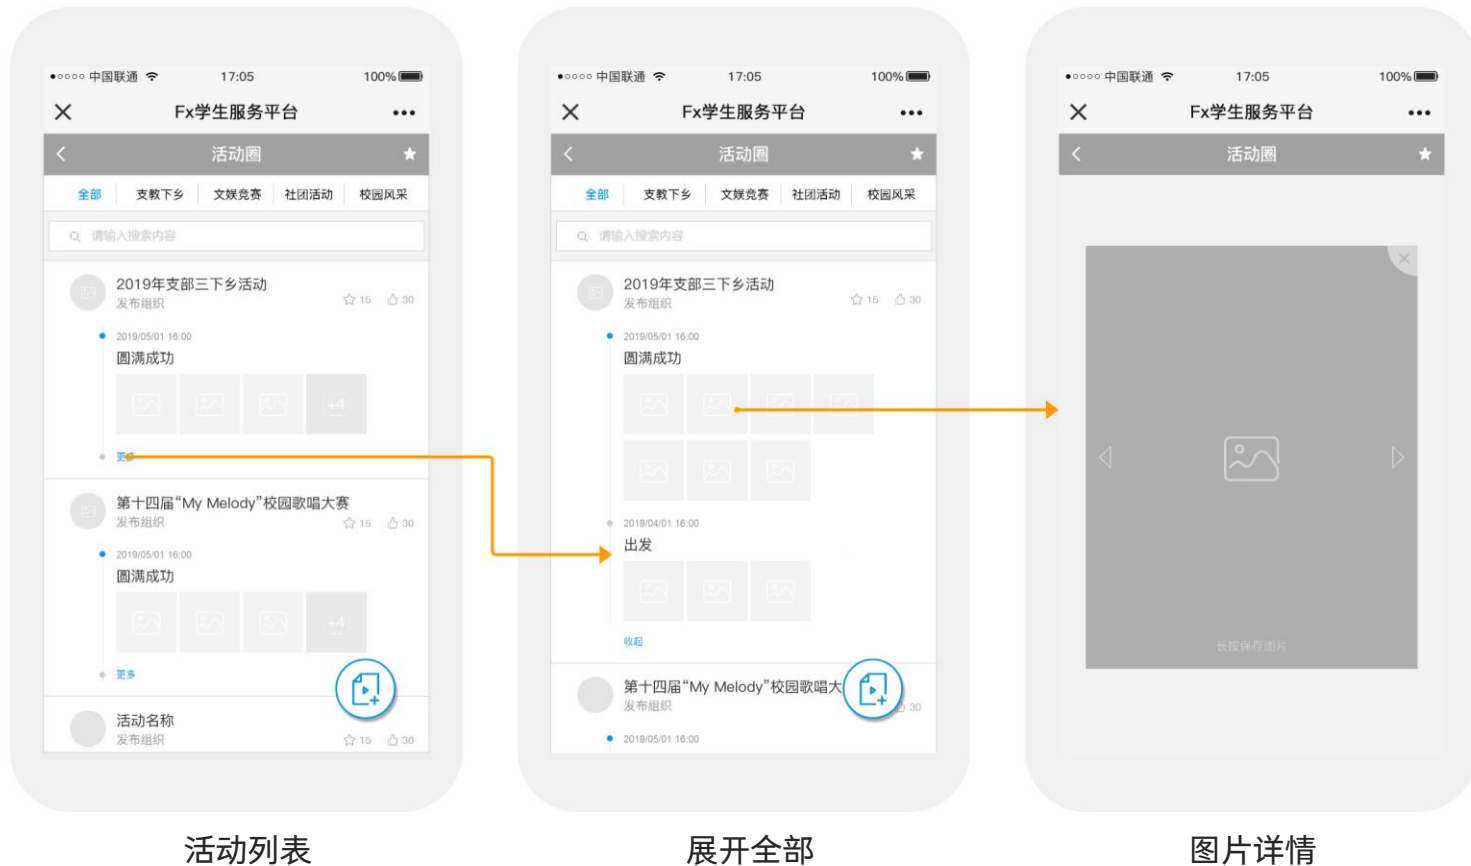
●○○○○ 中国联通 17:05 100%

Fx学生服务平台

活动圈

全部 支教下乡 文娱竞赛 社团活动 校园风采

请输入搜索内容

2019年支部三下乡活动
发布组织
15 30

2019/05/01 16:00
圆满成功

+4

更多

第十四届“My Melody”校园歌唱大赛
发布组织
15 30

2019/05/01 16:00
圆满成功

+4

更多

活动名称
发布组织
15 30

活动列表

●○○○○ 中国联通 17:05 100%

Fx学生服务平台

活动圈

全部 支教下乡 文娱竞赛 社团活动 校园风采

请输入搜索内容

2019年支部三下乡活动
发布组织
15 30

2019/05/01 16:00
圆满成功

2019/04/01 16:00
出发

收起

第十四届“My Melody”校园歌唱大
发布组织
30

2019/05/01 16:00

展开全部

●○○○○ 中国联通 17:05 100%

Fx学生服务平台

活动圈

长按保存图片

图片详情